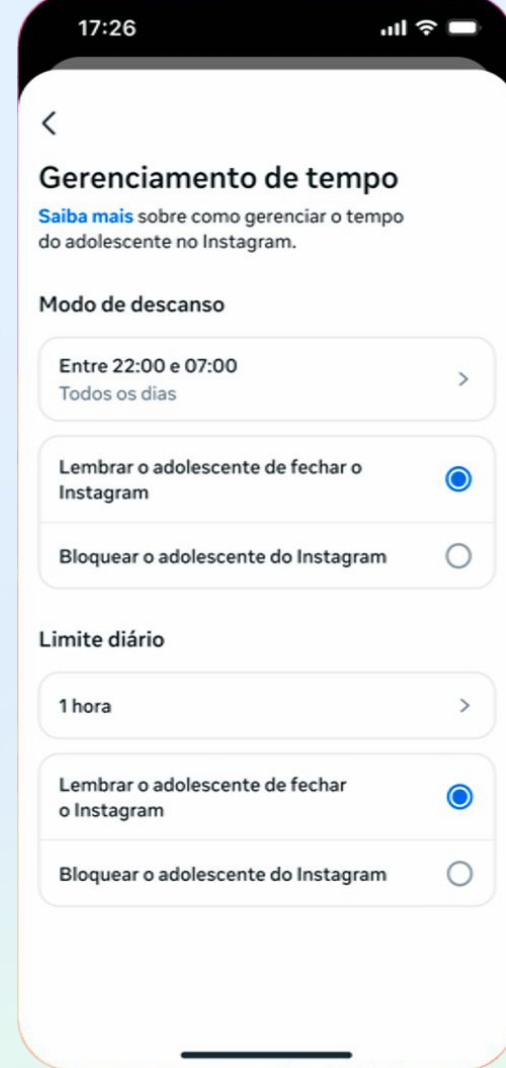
17:26

<

Gerenciamento de tempo

Saiba mais sobre como gerenciar o tempo do adolescente no Instagram.

Modo de descanso

Entre 22:00 e 07:00
Todos os dias

Lembrar o adolescente de fechar o Instagram

Bloquear o adolescente do Instagram

Limite diário

1 hora

Lembrar o adolescente de fechar o Instagram

Bloquear o adolescente do Instagram